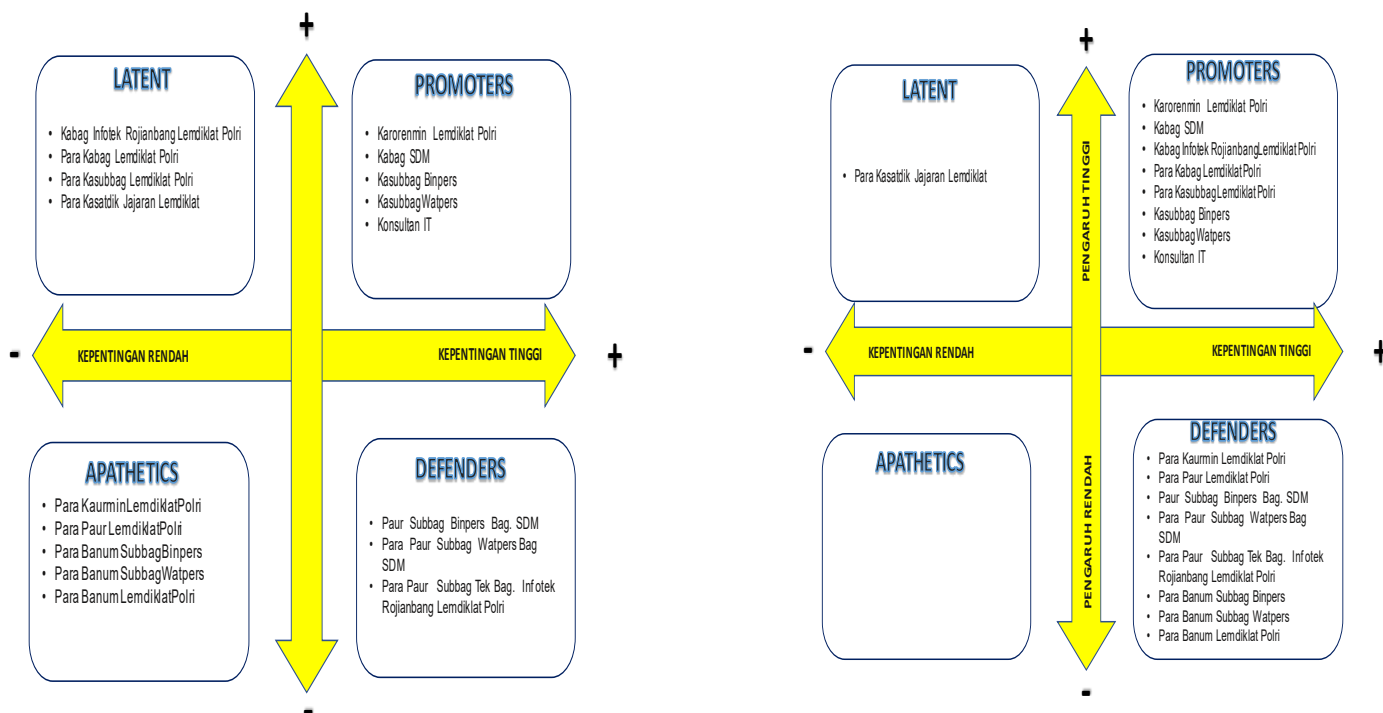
+

LATENT

• Kabag Infotek Rojianbang Lemdiklat Polri
• Para Kabag Lemdiklat Polri
• Para Kasubbag Lemdiklat Polri
• Para Kasatdik Jajaran Lemdiklat

PROMOTERS

• Karorenmin Lemdiklat Polri
• Kabag SDM
• Kasubbag Binpers
• Kasubbag Watpers
• Konsultan IT

- KEPENTINGAN RENDAH KEPENTINGAN TINGGI +

APATHETICS

• Para Kaurmin Lemdiklat Polri
• Para Paur Lemdiklat Polri
• Para Banum Subbag Binpers
• Para Banum Subbag Watpers
• Para Banum Lemdiklat Polri

DEFENDERS

• Paur Subbag Binpers Bag. SDM
• Para Paur Subbag Watpers Bag SDM
• Para Paur Subbag Tek Bag. Infotek Rojianbang Lemdiklat Polri

-

+

LATENT

• Para Kasatdik Jajaran Lemdiklat

PENGARUH TINGGI

PROMOTERS

• Karorenmin Lemdiklat Polri
• Kabag SDM
• Kabag Infotek Rojianbang Lemdiklat Polri
• Para Kabag Lemdiklat Polri
• Para Kasubbag Lemdiklat Polri
• Kasubbag Binpers
• Kasubbag Watpers
• Konsultan IT

- KEPENTINGAN RENDAH KEPENTINGAN TINGGI +

APATHETICS

PENGARUH RENDAH

DEFENDERS

• Para Kaurmin Lemdiklat Polri
• Para Paur Lemdiklat Polri
• Paur Subbag Binpers Bag. SDM
• Para Paur Subbag Watpers Bag SDM
• Para Paur Subbag Tek Bag. Infotek Rojianbang Lemdiklat Polri
• Para Banum Subbag Binpers
• Para Banum Subbag Watpers
• Para Banum Lemdiklat Polri

-